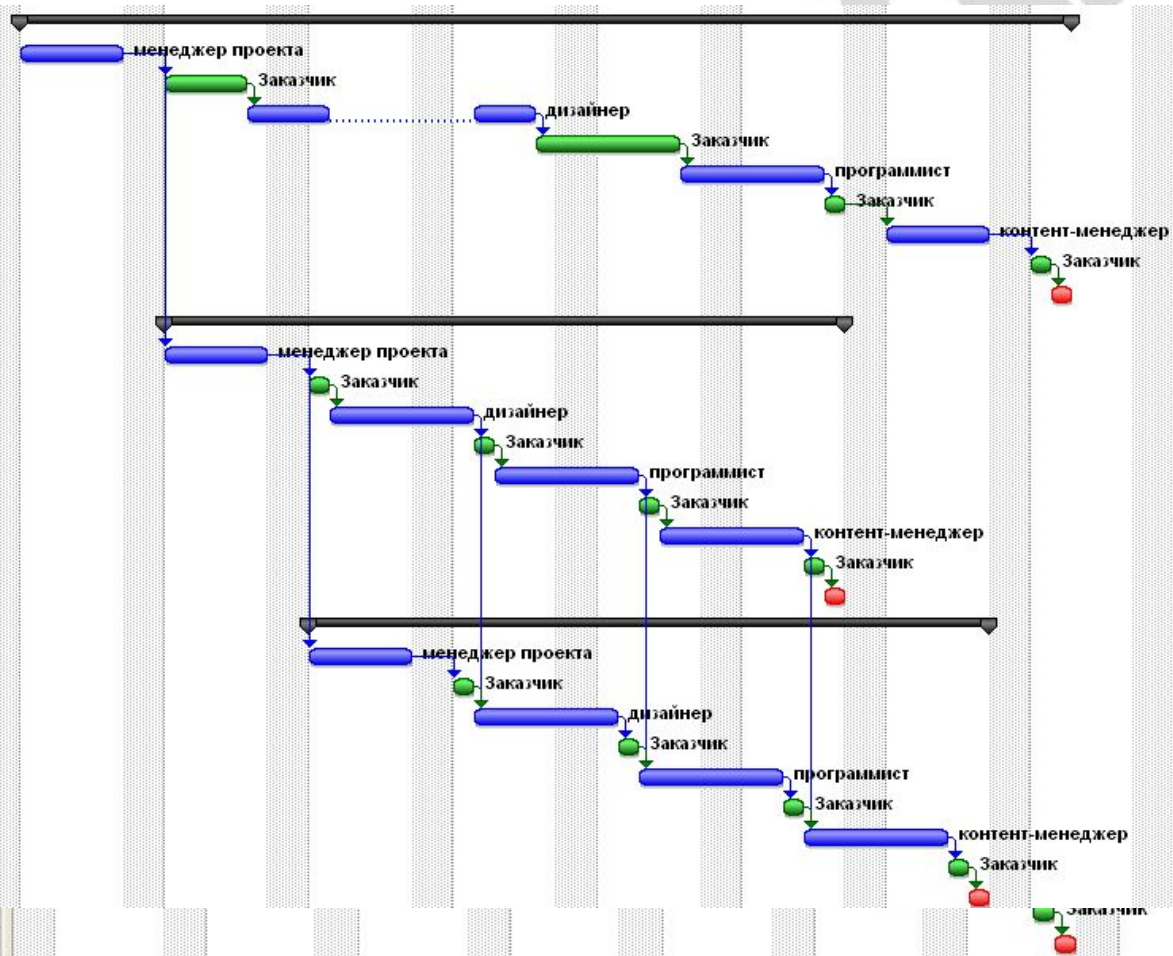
менеджер проекта
Заказчик
дизайнер
Заказчик
программист
Заказчик
контент-менеджер
Заказчик

менеджер проекта
Заказчик
дизайнер
Заказчик
программист
Заказчик
контент-менеджер
Заказчик

менеджер проекта
Заказчик
дизайнер
Заказчик
программист
Заказчик
контент-менеджер
Заказчик
Заказчик